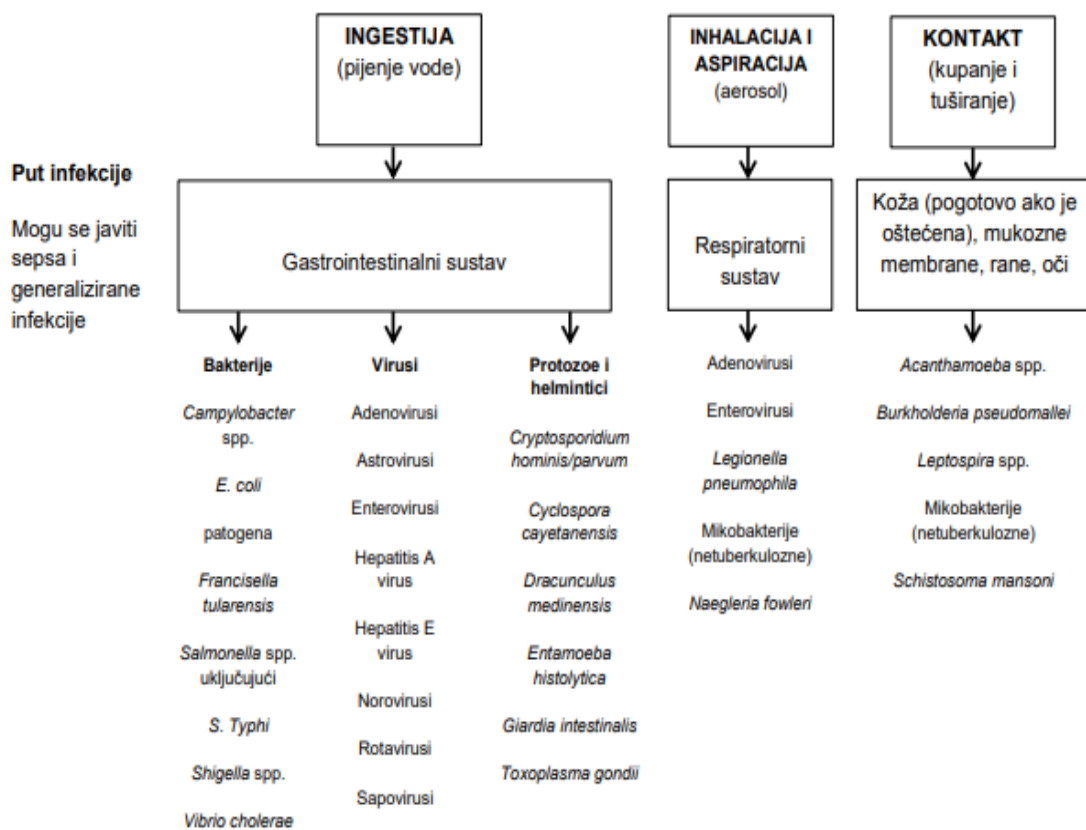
**INGESTIJA**
(pijenje vode)

**INHALACIJA I ASPIRACIJA**
(aerosol)

**KONTAKT**
(kupanje i tuširanje)

**Put infekcije**

Mogu se javiti sepsa i generalizirane infekcije

Gastrointestinalni sustav

Respiratorni sustav

Koža (pogotovo ako je oštećena), mukozne membrane, rane, oči

**Bakterije**

*Campylobacter* spp.

*E. coli*

patogena

*Francisella tularensis*

*Salmonella* spp. uključujući

*S. Typhi*

*Shigella* spp.

*Vibrio cholerae*

**Virusi**

Adenovirusi

Astrovirusi

Enterovirusi

Hepatitis A virus

Hepatitis E virus

Norovirusi

Rotavirusi

Sapovirusi

**Protozoe i helmintici**

*Cryptosporidium hominis/parvum*

*Cyclospora cayetanensis*

*Dracunculus medinensis*

*Entamoeba histolytica*

*Giardia intestinalis*

*Toxoplasma gondii*

Adenovirusi

Enterovirusi

*Legionella pneumophila*

Mikobakterije (netuberkulozne)

*Naegleria fowleri*

*Acanthamoeba* spp.

*Burkholderia pseudomallei*

*Leptospira* spp.

Mikobakterije (netuberkulozne)

*Schistosoma mansoni*